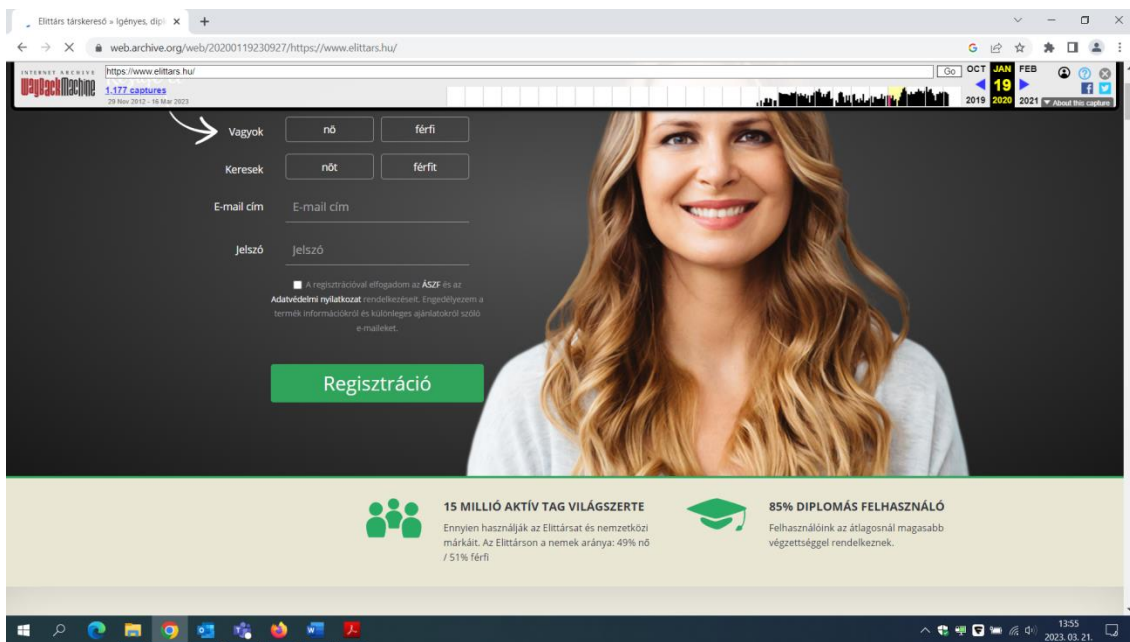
Elittárs társkereső » Igényes, dipl ×

web.archive.org/web/20200119230927/https://www.elittars.hu/

INTERNET ARCHIVE
WayBackMachine
https://www.elittars.hu/
Go
1,177 captures
29 Nov 2012 - 16 Mar 2023
OCT JAN FEB
19
2019 2020 2021
About this capture

Vagyok nő férfi

Keresek nőt férfit

E-mail cím E-mail cím

Jelszó Jelszó

A regisztrációval elfogadom az ÁSZF és az Adatvédelmi nyilatkozat rendelkezéseit. Engedélyezem a termék információkról és különleges ajánlatokról szóló e-maileket.

Regisztráció

15 MILLIÓ AKTÍV TAG VILÁGSZERTE
Ennyien használják az Elittársat és nemzetközi márkáit. Az Elittárson a nemek aránya: 49% nő / 51% férfi

85% DIPLOMÁS FELHASZNÁLÓ
Felhasználóink az átlagosnál magasabb végzettséggel rendelkeznek.

13:55
2023. 03. 21.